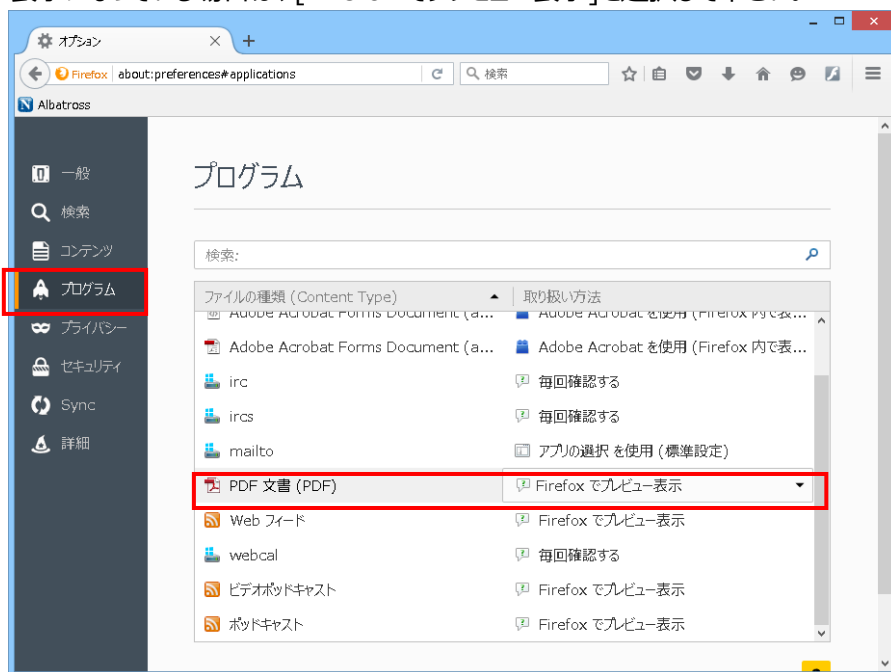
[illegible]「Firefox でプレビュー表示」を選択して下さい。

オプション

Firefox about:preferences#applications

検索

Albatross

一般

検索

コンテンツ

プログラム

プライバシー

セキュリティ

Sync

詳細

プログラム

検索:

| ファイルの種類 (Content Type) | 取り扱い方法 |
|---|---|
| Adobe Acrobat Forms Document (a... | Adobe Acrobat を使用 (Firefox 内で表... |
| Adobe Acrobat Forms Document (a... | Adobe Acrobat を使用 (Firefox 内で表... |
| irc | 毎回確認する |
| ircs | 毎回確認する |
| mailto | アプリの選択 を使用 (標準設定) |
| PDF 文書 (PDF) | Firefox でプレビュー表示 |
| Web フィード | Firefox でプレビュー表示 |
| webcal | 毎回確認する |
| ビデオポッドキャスト | Firefox でプレビュー表示 |
| ポッドキャスト | Firefox でプレビュー表示 |